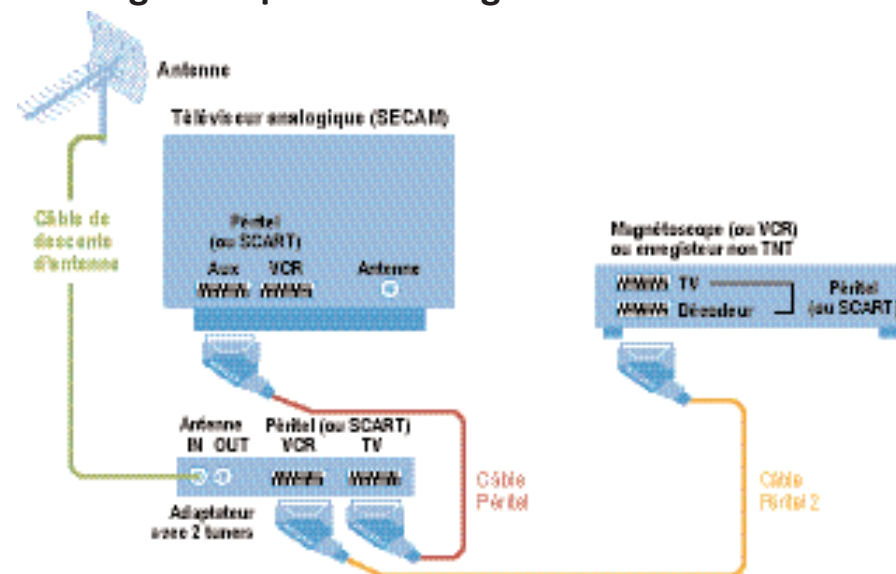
Antenne

Téléviseur analogique (SECAM)

Câble de descente d'antenne

Péritel (ou SCART)
Aux VCR
Antenne

Magnétoscope (ou VCR) ou enregistreur non TNT
TV
Décodeur
Péritel (ou SCART)

Antenne
IN OUT
Péritel (ou SCART)
VCR TV

Câble Péritel

Câble Péritel 2

Adaptateur avec 2 tuners